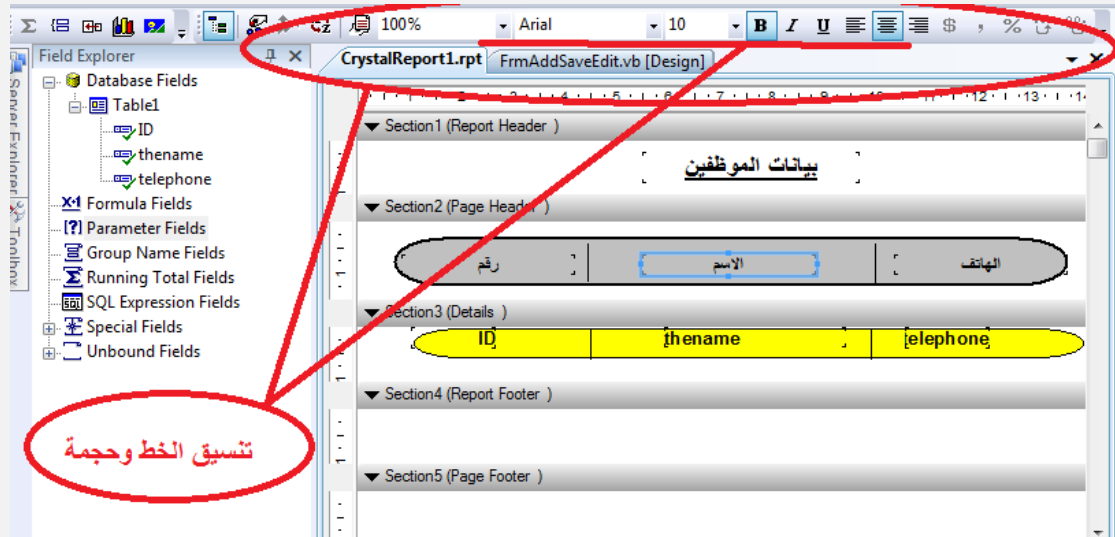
100%
Arial
10
B
I
U
$
,
%

Field Explorer
Server Explorer
Toolbox
Database Fields
Table1
ID
thename
telephone
Formula Fields
Parameter Fields
Group Name Fields
Running Total Fields
SQL Expression Fields
Special Fields
Unbound Fields

CrystalReport1.rpt
FrmAddSaveEdit.vb [Design]

Section1 (Report Header )
بيانات الموظفين
Section2 (Page Header )
رقم
الاسم
الهاتف
Section3 (Details )
ID
thename
elephone
Section4 (Report Footer )
Section5 (Page Footer )

تنسيق الخط وحجمة